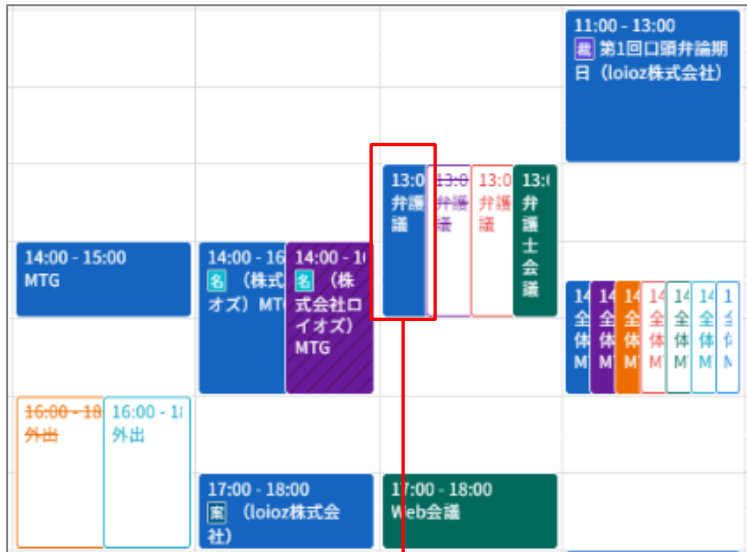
11:00 - 13:00
裁 第1回口頭弁論期日（loioz株式会社）

13:0
弁護
議

13:0
弁護
議

13:0
弁護
議

13:(
弁護士会議

14:00 - 15:00
MTG

14:00 - 16
名（株式
オズ）MT

14:00 - 16
名（株式会社ロイオズ）MTG

14
全体M

14
全体M

14
全体M

14
全体M

14
全体M

14
全体M

14
全体M

16:00 - 18
外出

16:00 - 18
外出

17:00 - 18:00
案（loioz株式会社）

17:00 - 18:00
Web会議